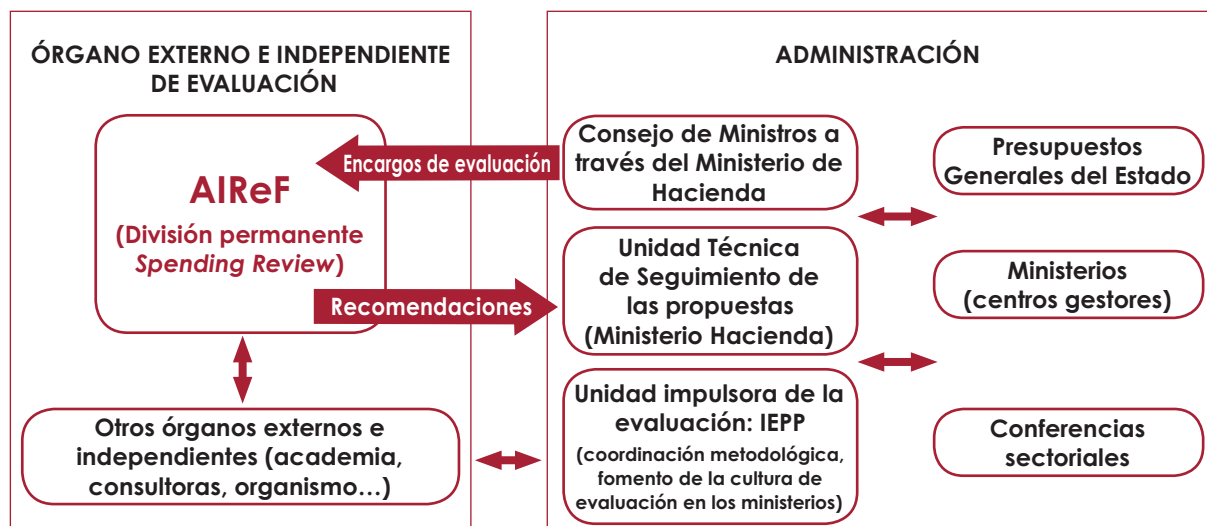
ÓRGANO EXTERNO E INDEPENDIENTE DE EVALUACIÓN

AIReF
(División permanente
Spending Review)

Encargos de evaluación

Recomendaciones

Otros órganos externos e independientes (academia, consultoras, organismo…)

ADMINISTRACIÓN

Consejo de Ministros a través del Ministerio de Hacienda

Unidad Técnica de Seguimiento de las propuestas (Ministerio Hacienda)

Unidad impulsora de la evaluación: IEPP
(coordinación metodológica, fomento de la cultura de evaluación en los ministerios)

Presupuestos Generales del Estado

Ministerios (centros gestores)

Conferencias sectoriales